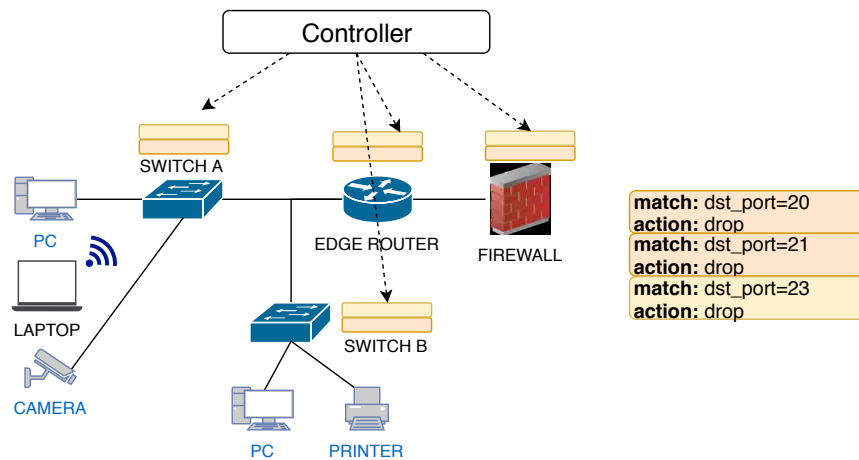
Controller

SWITCH A

PC

LAPTOP

CAMERA

EDGE ROUTER

FIREWALL

SWITCH B

PC

PRINTER

**match:** dst_port=20
**action:** drop

**match:** dst_port=21
**action:** drop

**match:** dst_port=23
**action:** drop